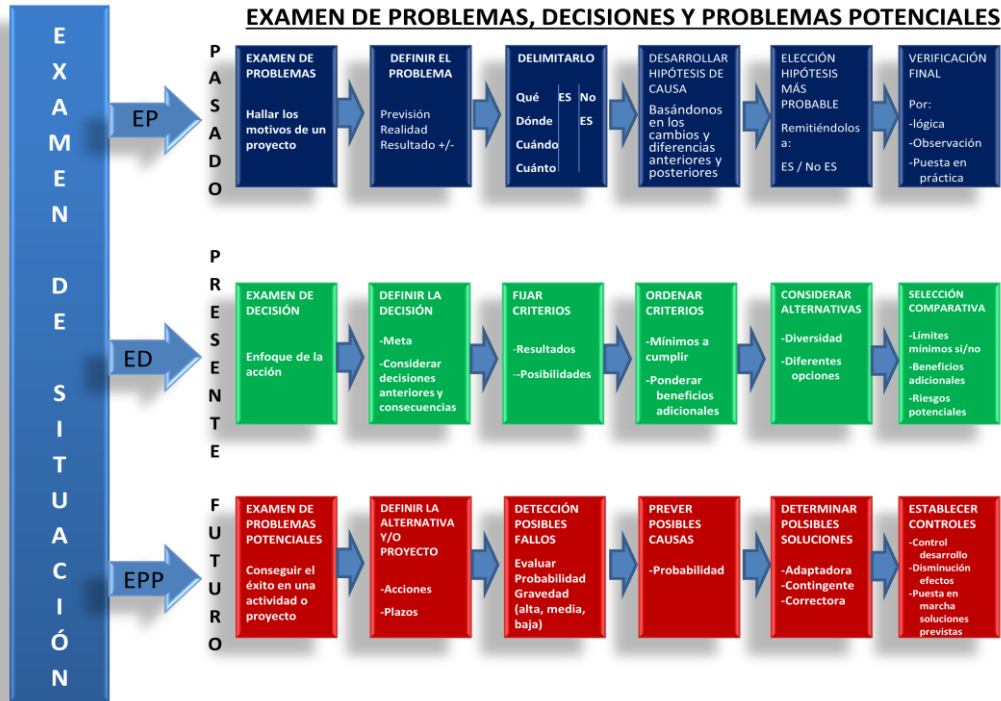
EXAMEN DE PROBLEMAS, DECISIONES Y PROBLEMAS POTENCIALES

EXAMEN DE SITUACIÓN

EP

PASADO

EXAMEN DE PROBLEMAS

Hallar los motivos de un proyecto

DEFINIR EL PROBLEMA

Previsión
Realidad
Resultado +/-

DELIMITARLO

| | ES | No ES |
|---|---|---|
| Qué | | |
| Dónde | | |
| Cuándo | | |
| Cuánto | | |

DESARROLLAR HIPÓTESIS DE CAUSA

Basándonos en los cambios y diferencias anteriores y posteriores

ELECCIÓN HIPÓTESIS MÁS PROBABLE

Remitiéndolos a:

ES / No ES

VERIFICACIÓN FINAL

Por:
-lógica
-Observación
-Puesta en práctica

ED

PRESENTE

EXAMEN DE DECISIÓN

Enfoque de la acción

DEFINIR LA DECISIÓN

-Meta
-Considerar decisiones anteriores y consecuencias

FIJAR CRITERIOS

-Resultados
--Posibilidades

ORDENAR CRITERIOS

-Mínimos a cumplir
-Ponderar beneficios adicionales

CONSIDERAR ALTERNATIVAS

-Diversidad
-Diferentes opciones

SELECCIÓN COMPARATIVA

-Límites mínimos si/no
-Beneficios adicionales
-Riesgos potenciales

EPP

FUTURO

EXAMEN DE PROBLEMAS POTENCIALES

Conseguir el éxito en una actividad o proyecto

DEFINIR LA ALTERNATIVA Y/O PROYECTO

-Acciones
-Plazos

DETECCIÓN POSIBLES FALLOS

Evaluar Probabilidad Gravedad (alta, media, baja)

PREVER POSIBLES CAUSAS

-Probabilidad

DETERMINAR POLSIBLES SOLUCIONES

-Adaptadora
-Contingente
-Correctora

ESTABLECER CONTROLES

-Control desarrollo
-Disminución efectos
-Puesta en marcha soluciones previstas